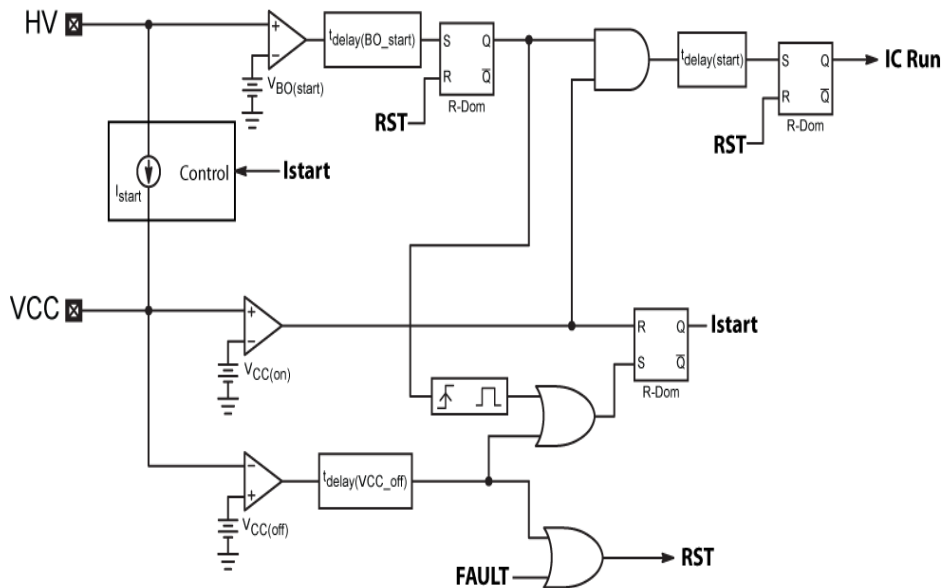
HV
+
−
$V_{BO(start)}$
$t_{delay(BO\_start)}$
S Q
R $\overline{Q}$
R-Dom
RST
$t_{delay(start)}$
S Q
R $\overline{Q}$
R-Dom
IC Run
RST
$I_{start}$
Control
Istart
VCC
+
−
$V_{CC(on)}$
R Q
S $\overline{Q}$
R-Dom
Istart
−
+
$V_{CC(off)}$
$t_{delay(VCC\_off)}$
FAULT
RST